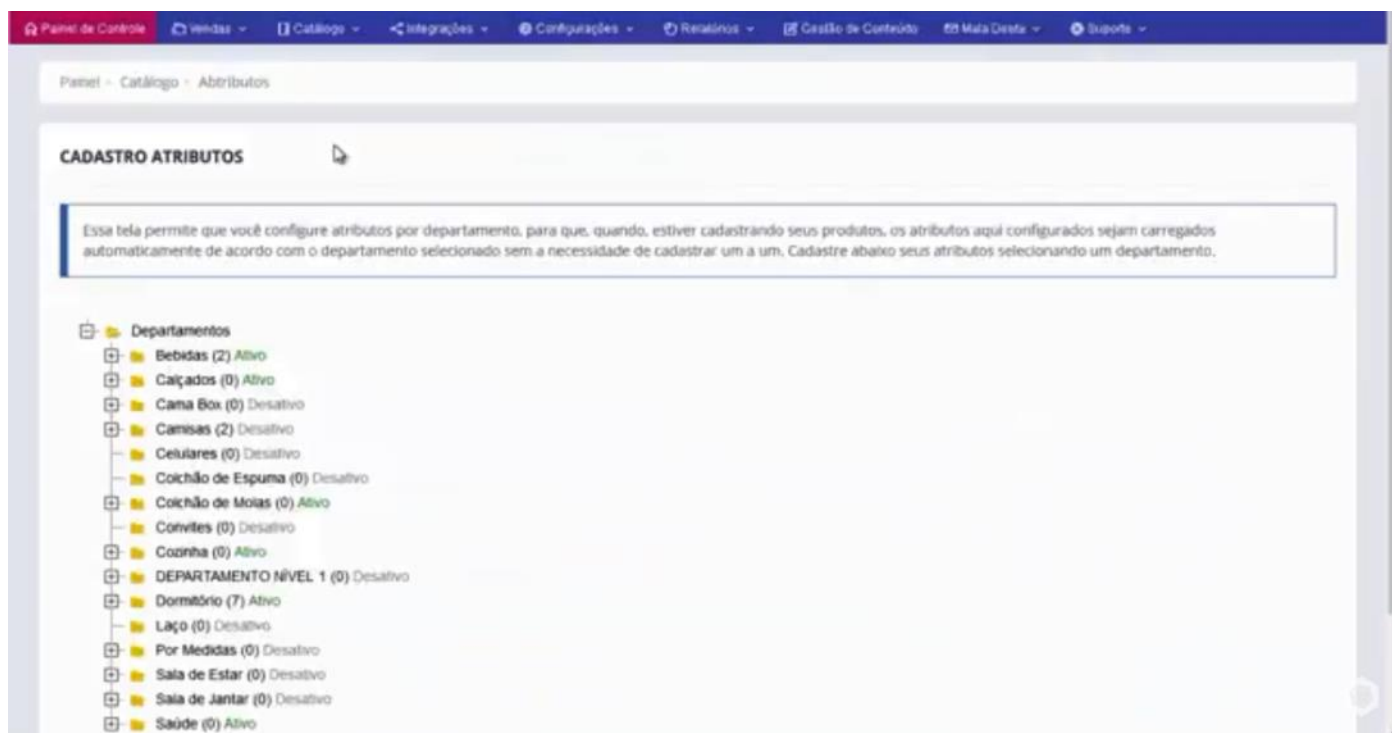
Painel de Controle Vendas ∨ Catálogo ∨ Integrações ∨ Configurações ∨ Relatórios ∨ Gestão de Conteúdo Mala Direta ∨ Suporte ∨

Painel › Catálogo › Atributos

CADASTRO ATRIBUTOS

Essa tela permite que você configure atributos por departamento, para que, quando, estiver cadastrando seus produtos, os atributos aqui configurados sejam carregados automaticamente de acordo com o departamento selecionado sem a necessidade de cadastrar um a um. Cadastre abaixo seus atributos selecionando um departamento.

Departamentos
Bebidas (2) Ativo
Calçados (0) Ativo
Cama Box (0) Desativo
Camisas (2) Desativo
Celulares (0) Desativo
Colchão de Espuma (0) Desativo
Colchão de Molas (0) Ativo
Convites (0) Desativo
Cozinha (0) Ativo
DEPARTAMENTO NÍVEL 1 (0) Desativo
Dormitório (7) Ativo
Laço (0) Desativo
Por Medidas (0) Desativo
Sala de Estar (0) Desativo
Sala de Jantar (0) Desativo
Saúde (0) Ativo